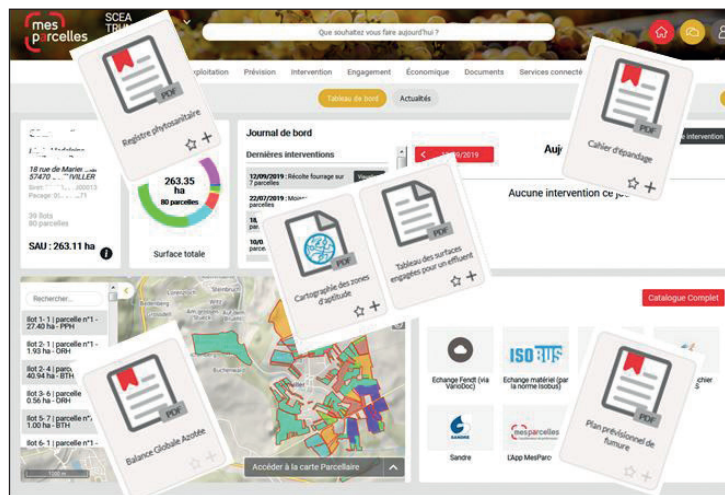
mes parcelles

SCEA TRI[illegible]

Que souhaitez vous faire aujourd'hui ?

Exploitation Prévision Intervention Engagement Économique Documents Services connecté

Tableau de bord Actualités

Registre phytosanitaire

PDF

Cahier d'épandage

PDF

18 rue de Marie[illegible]
57470 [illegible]VILLER

39 îlots
80 parcelles

SAU : 263.11 ha

263.35 ha
80 parcelles

Surface totale

Journal de bord

Dernières interventions

12/09/2019 : Récolte fourrage sur 7 parcelles

22/07/2019 : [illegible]

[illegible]/2019

Auj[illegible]

Aucune intervention ce jo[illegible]

intervention

Cartographie des zones d'aptitude

PDF

Tableau des surfaces engagées pour un effluent

PDF

Rechercher...

Ilot 1- 1 | parcelle n°1 - 27.40 ha - PPH

Ilot 2- 1 | parcelle n°1 - 1.93 ha - ORH

Ilot 2- 4 | parcelle n°1 - 40.94 ha - BTH

Ilot 3- 6 | parcelle n°1 - 0.56 ha - ORH

Ilot 5- 7 | parcelle n°1 - 1.00 ha - BTH

Ilot 6- 1 | parcelle n°1 -

Balance Globale Azotée

PDF

Accéder à la carte Parcellaire

Catalogue Complet

ISOBUS

Echange Fendt (via VarioDoc)

Echange matériel (par la norme Isobus)

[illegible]chier

Sandre

mesparcelles

L'App MesParc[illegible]

Plan prévisionnel de fumure

PDF